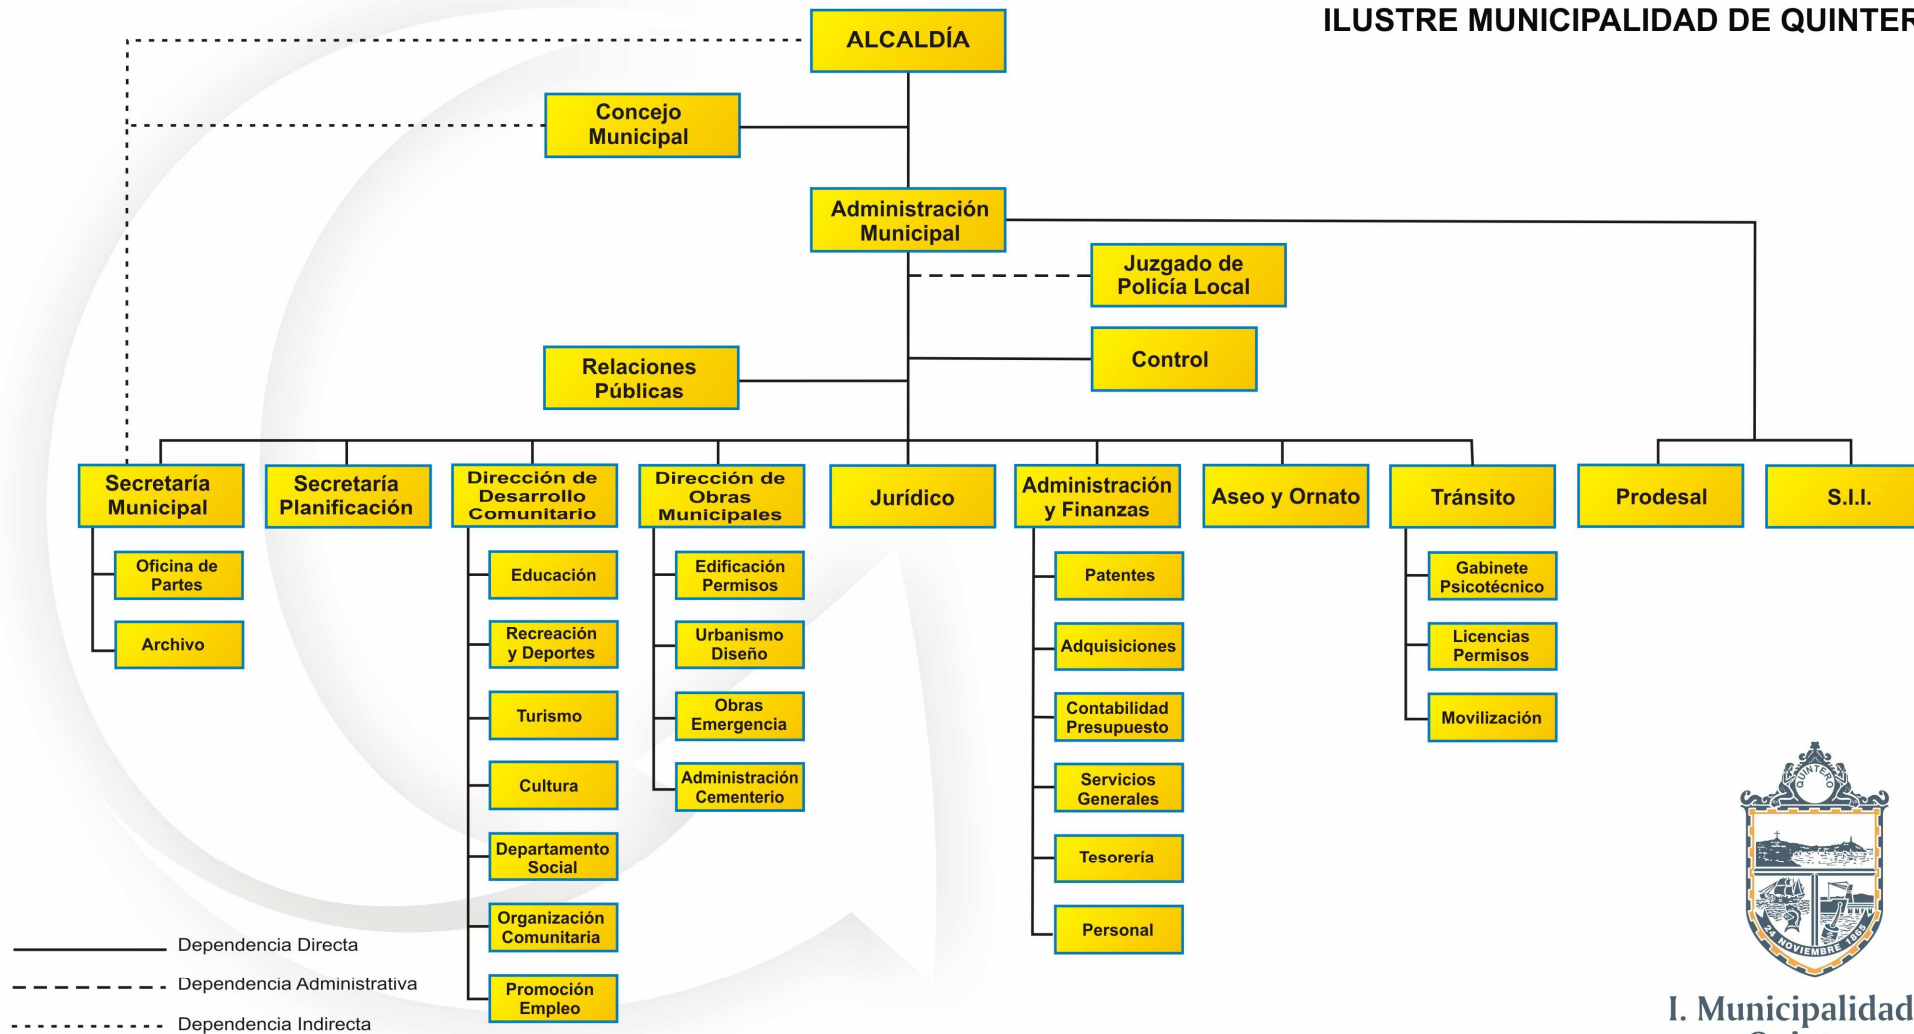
ILUSTRE MUNICIPALIDAD DE QUINTER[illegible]

ALCALDÍA

Concejo Municipal

Administración Municipal

Juzgado de Policía Local

Control

Relaciones Públicas

Secretaría Municipal

Oficina de Partes

Archivo

Secretaría Planificación

Dirección de Desarrollo Comunitario

Educación

Recreación y Deportes

Turismo

Cultura

Departamento Social

Organización Comunitaria

Promoción Empleo

Dirección de Obras Municipales

Edificación Permisos

Urbanismo Diseño

Obras Emergencia

Administración Cementerio

Jurídico

Administración y Finanzas

Patentes

Adquisiciones

Contabilidad Presupuesto

Servicios Generales

Tesorería

Personal

Aseo y Ornato

Tránsito

Gabinete Psicotécnico

Licencias Permisos

Movilización

Prodesal

S.I.I.

Dependencia Directa

Dependencia Administrativa

Dependencia Indirecta

QUINTERO

24 NOVIEMBRE 1865

I. Municipalidad